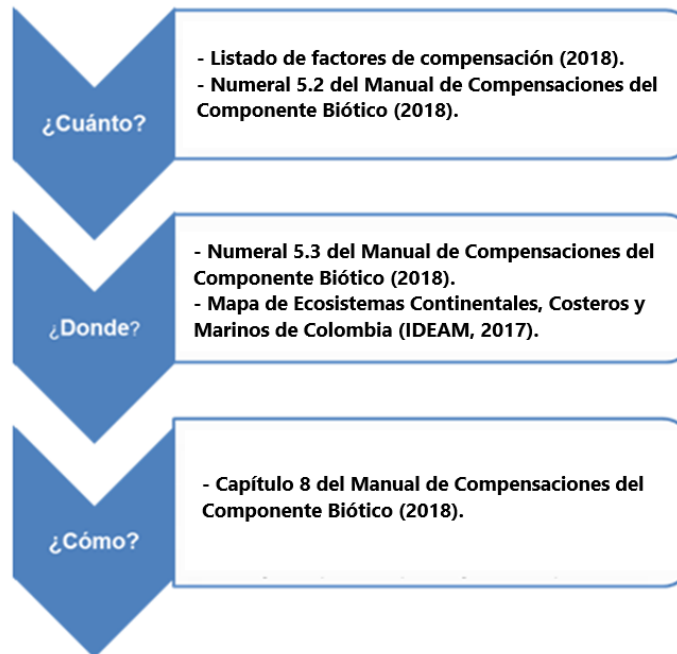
¿Cuánto?

- Listado de factores de compensación (2018).
- Numeral 5.2 del Manual de Compensaciones del Componente Biótico (2018).

¿Donde?

- Numeral 5.3 del Manual de Compensaciones del Componente Biótico (2018).
- Mapa de Ecosistemas Continentales, Costeros y Marinos de Colombia (IDEAM, 2017).

¿Cómo?

- Capítulo 8 del Manual de Compensaciones del Componente Biótico (2018).